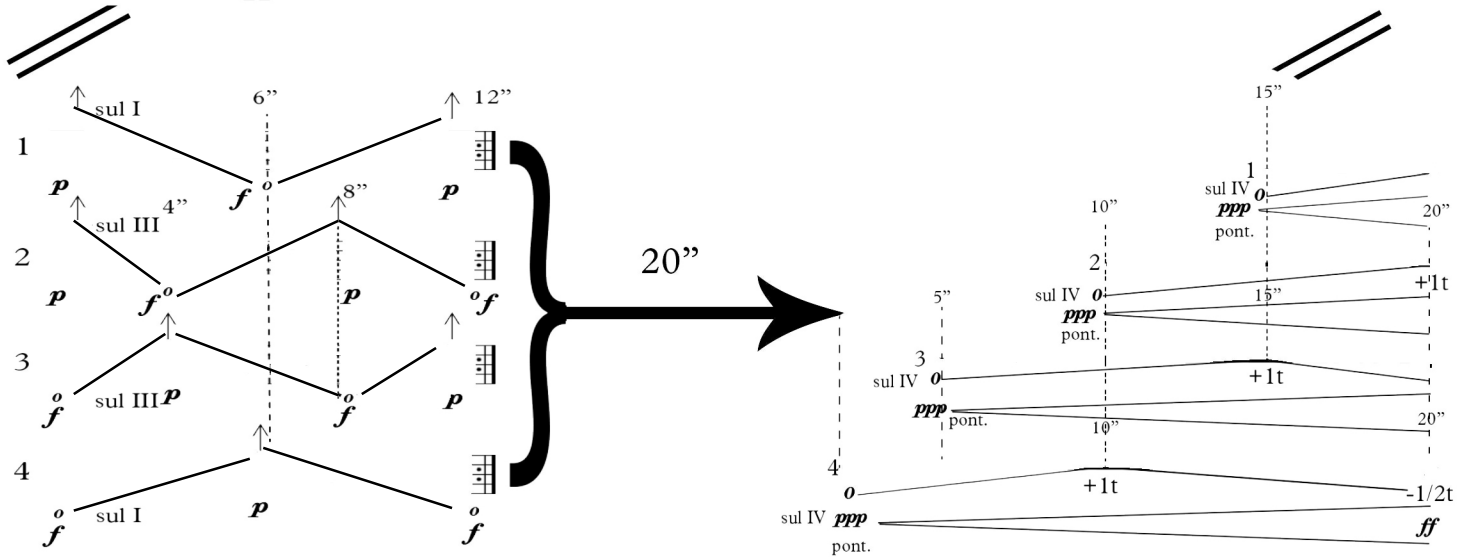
sul I
6”
12”
1
p
f
o
p
sul III
4”
8”
2
p
f
o
p
o
f
3
o
f
sul III p
o
f
p
4
o
f
sul I
p
o
f
20”
15”
1
sul IV o
ppp
pont.
20”
10”
2
sul IV o
ppp
pont.
+1t
5”
15”
3
sul IV o
+1t
ppp
pont.
10”
20”
4
o
+1t
-1/2t
sul IV ppp
pont.
ff